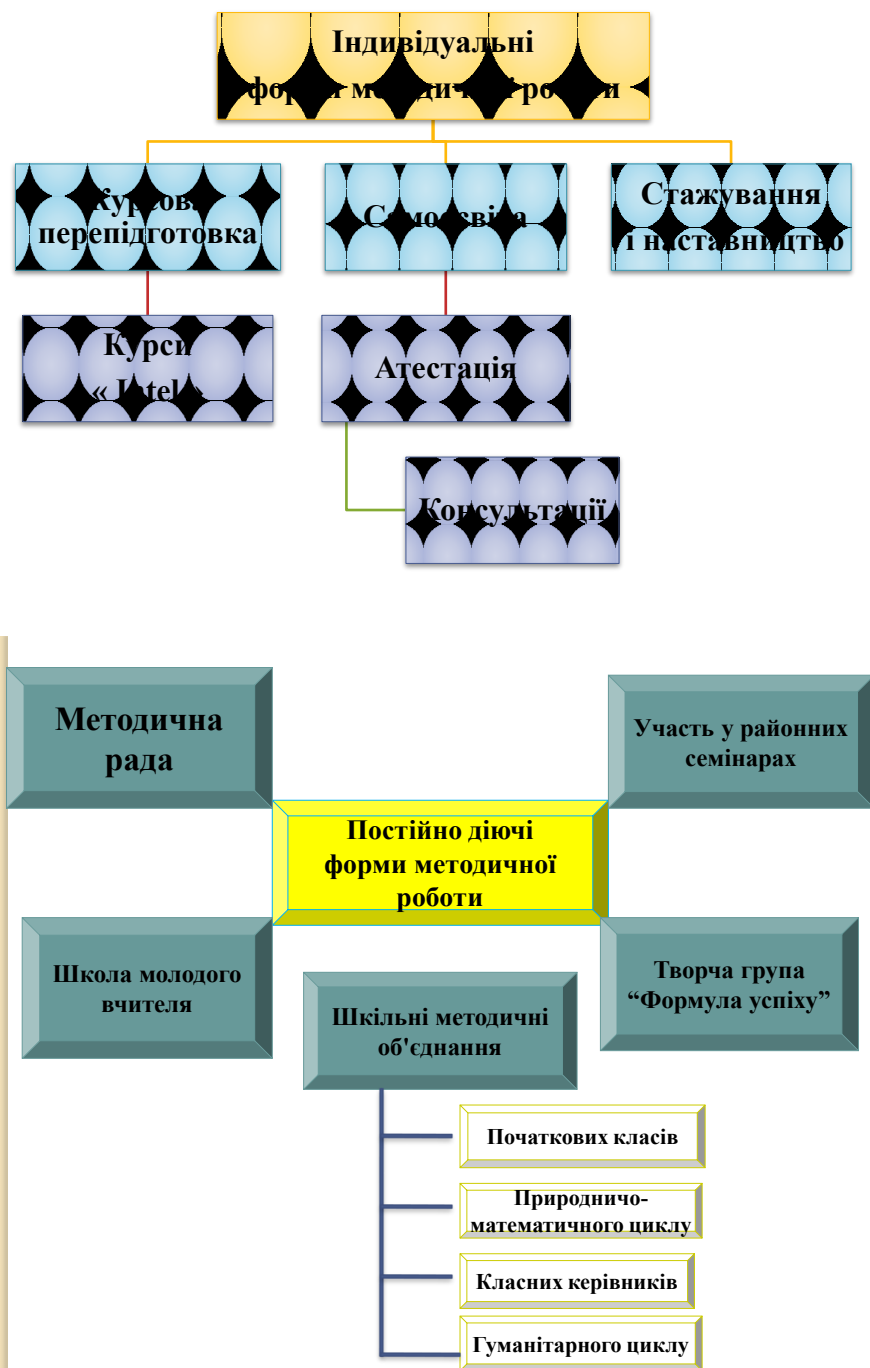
Індивідуальні форми методичної роботи

Курсова перепідготовка

Самоосвіта

Стажування і наставництво

Курси « Intel »

Атестація

Консультації

Методична рада

Участь у районних семінарах

Постійно діючі форми методичної роботи

Школа молодого вчителя

Творча група “Формула успіху”

Шкільні методичні об'єднання

Початкових класів

Природничо-математичного циклу

Класних керівників

Гуманітарного циклу